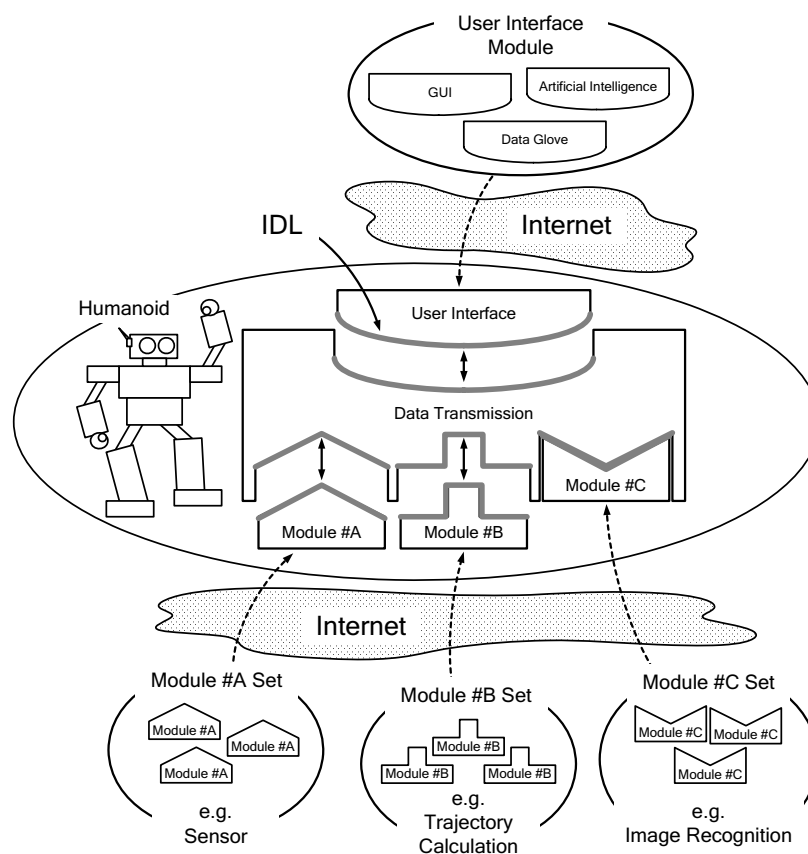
User Interface Module

GUI

Artificial Intelligence

Data Glove

Internet

IDL

Humanoid

User Interface

Data Transmission

Module #C

Module #A

Module #B

Internet

Module #A Set

Module #A

Module #A

Module #A

e.g. Sensor

Module #B Set

Module #B

Module #B

Module #B

e.g. Trajectory Calculation

Module #C Set

Module #C

Module #C

Module #C

e.g. Image Recognition